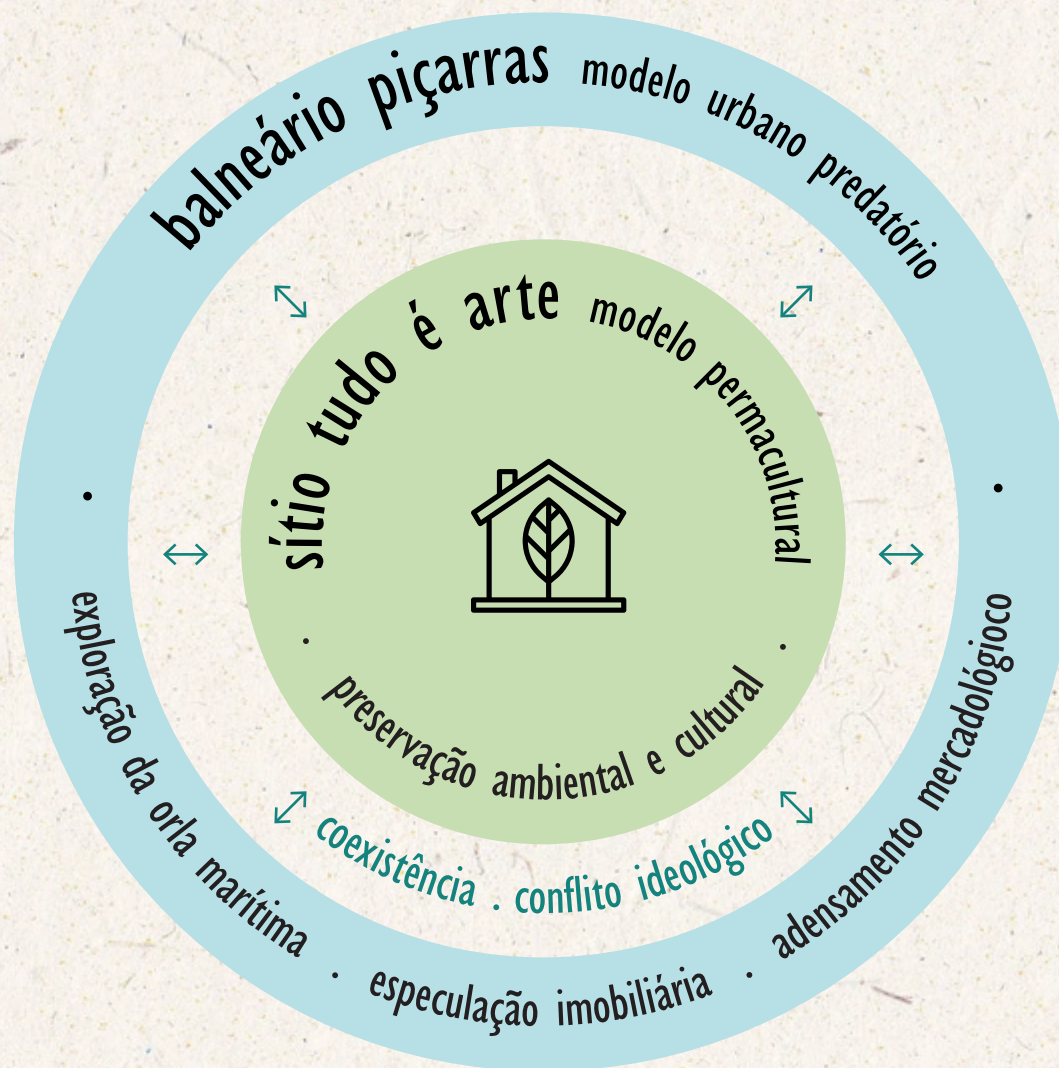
balneário piçarras modelo urbano predatório

sítio tudo é arte modelo permacultural

. preservação ambiental e cultural .

coexistência . conflito ideológico

. exploração da orla marítima . especulação imobiliária . adensamento mercadológioco .